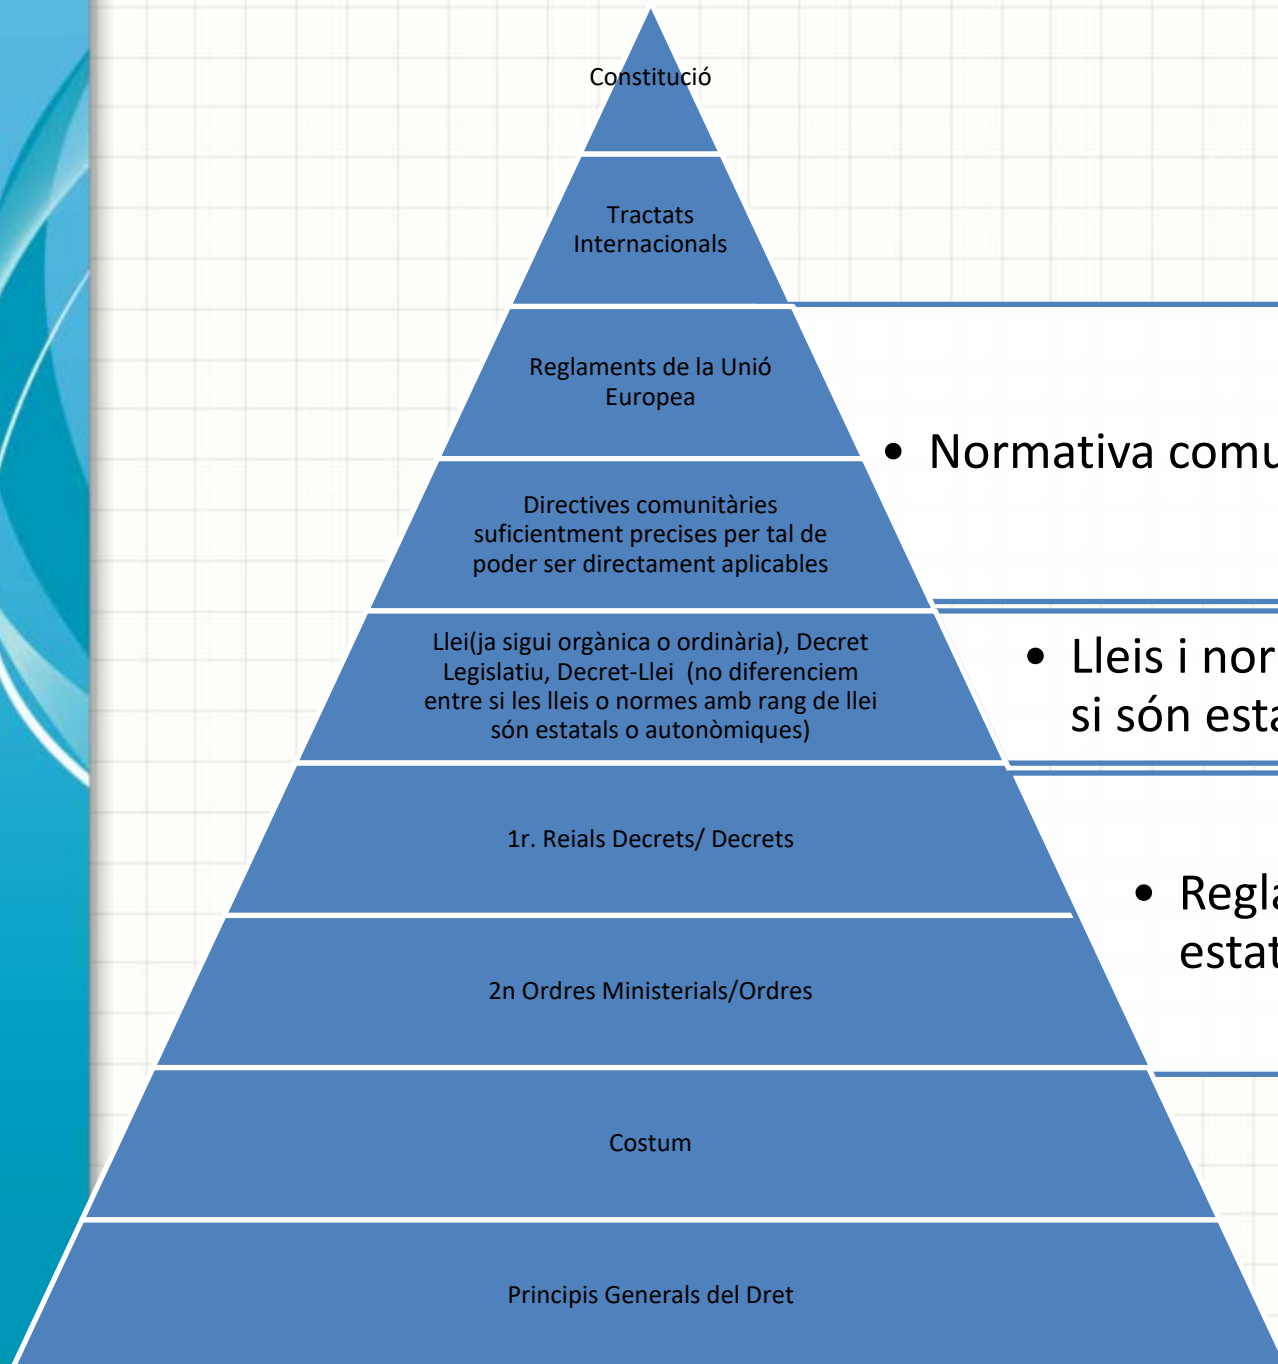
Constitució

Tractats Internacionals

Reglaments de la Unió Europea

Directives comunitàries suficientment precises per tal de poder ser directament aplicables

Llei(ja sigui orgànica o ordinària), Decret Legislatiu, Decret-Llei (no diferenciem entre si les lleis o normes amb rang de llei són estatals o autonòmiques)

1r. Reials Decrets/ Decrets

2n Ordres Ministerials/Ordres

Costum

Principis Generals del Dret

• Normativa comu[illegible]

• Lleis i nor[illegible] si són esta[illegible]

• Regl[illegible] estat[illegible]